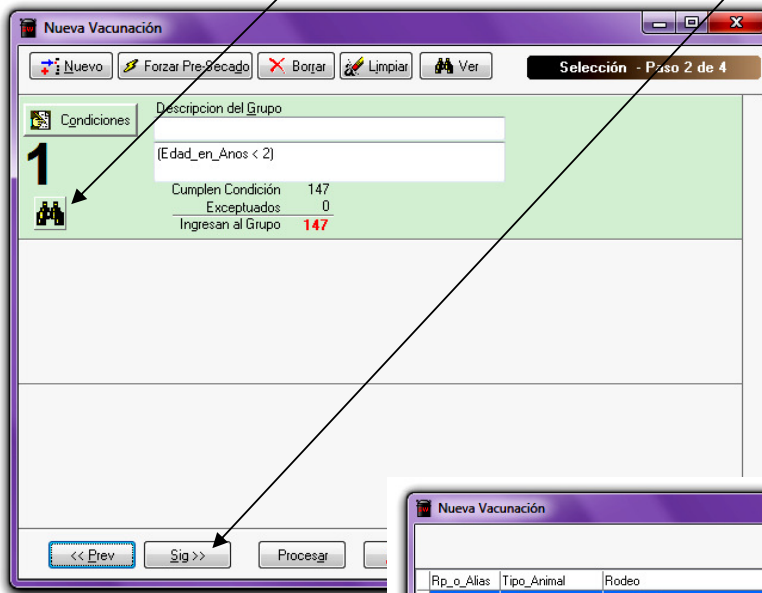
Nueva Vacunación

Nuevo

Forzar Pre-Secado

Borrar

Limpiar

Ver

Selección - Paso 2 de 4

Condiciones

Descripcion del Grupo

1

(Edad_en_Anos < 2)

Cumplen Condición 147

Exceptuados 0

Ingresan al Grupo 147

<< Prev

Sig >>

Procesar

Nueva Vacunación

| Rp_o_Alias | Tipo_Animal | Rodeo |
|---|---|---|